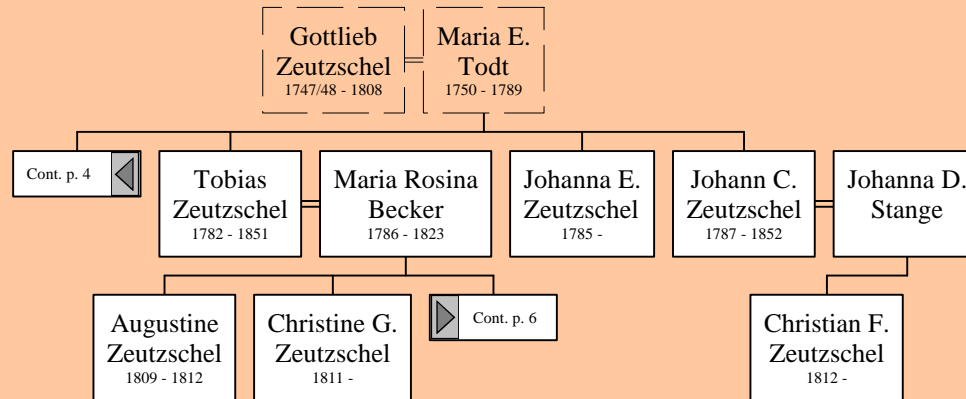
Gottlieb Zeutzschel
1747/48 - 1808

Maria E. Todt
1750 - 1789

Cont. p. 4

Tobias Zeutzschel
1782 - 1851

Maria Rosina Becker
1786 - 1823

Johanna E. Zeutzschel
1785 -

Johann C. Zeutzschel
1787 - 1852

Johanna D. Stange

Augustine Zeutzschel
1809 - 1812

Christine G. Zeutzschel
1811 -

Cont. p. 6

Christian F. Zeutzschel
1812 -